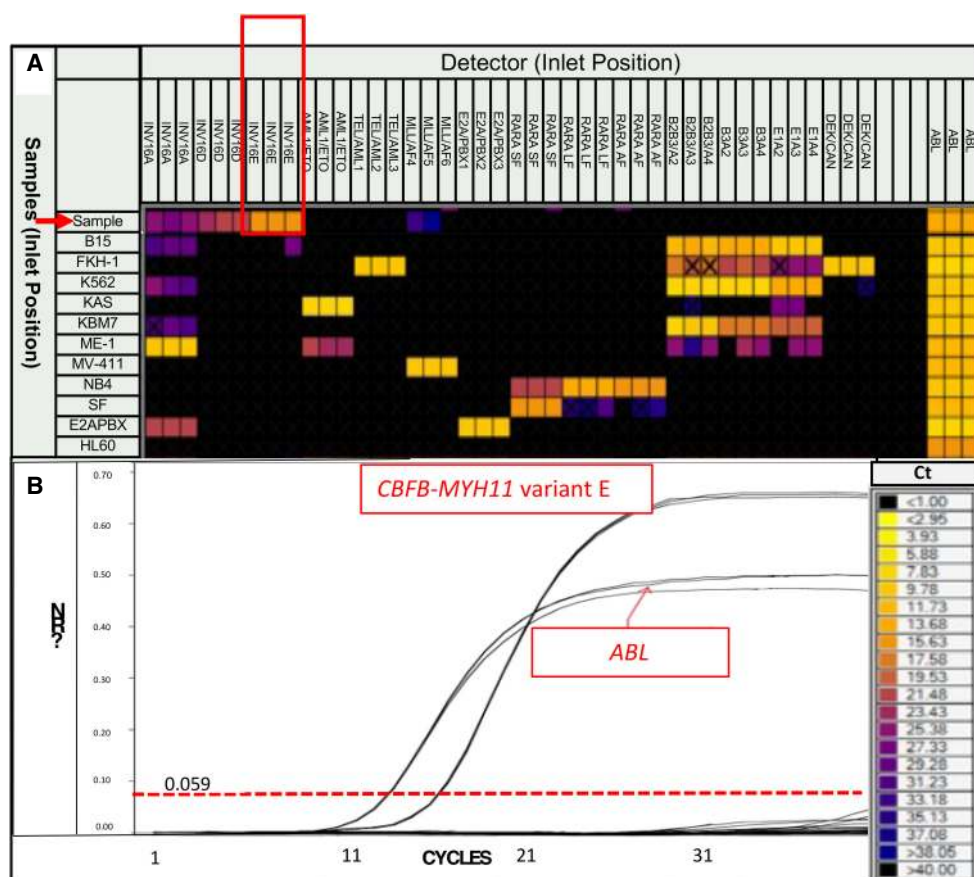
A

Detector (Inlet Position)

INV16A INV16A INV16A INV16D INV16D INV16D INV16E INV16E INV16E AML1/ETO AML1/ETO AML1/ETO TEL/AML1 TEL/AML2 TEL/AML3 MLL/AF4 MLL/AF5 MLL/AF6 E2A/PBX1 E2A/PBX2 E2A/PBX3 RARA SF RARA SF RARA SF RARA LF RARA LF RARA LF RARA AF RARA AF RARA AF B2B3/A2 B2B3/A3 B2B3/A4 B3A2 B3A3 B3A4 E1A2 E1A3 E1A4 DEK/CAN DEK/CAN DEK/CAN ABL ABL ABL

Samples (Inlet Position)

Sample
B15
FKH-1
K562
KAS
KBM7
ME-1
MV-411
NB4
SF
E2APBX
HL60

B

0.70
0.60
0.50
0.40
0.30
0.20
0.10
0.00

NR?

CBFB-MYH11 variant E

ABL

0.059

1
11
CYCLES
21
31

Ct
<1.00
<2.95
3.93
5.88
7.83
9.78
11.73
13.68
15.63
17.58
19.53
21.48
23.43
25.38
27.33
29.28
31.23
33.18
35.13
37.08
>38.05
>40.00